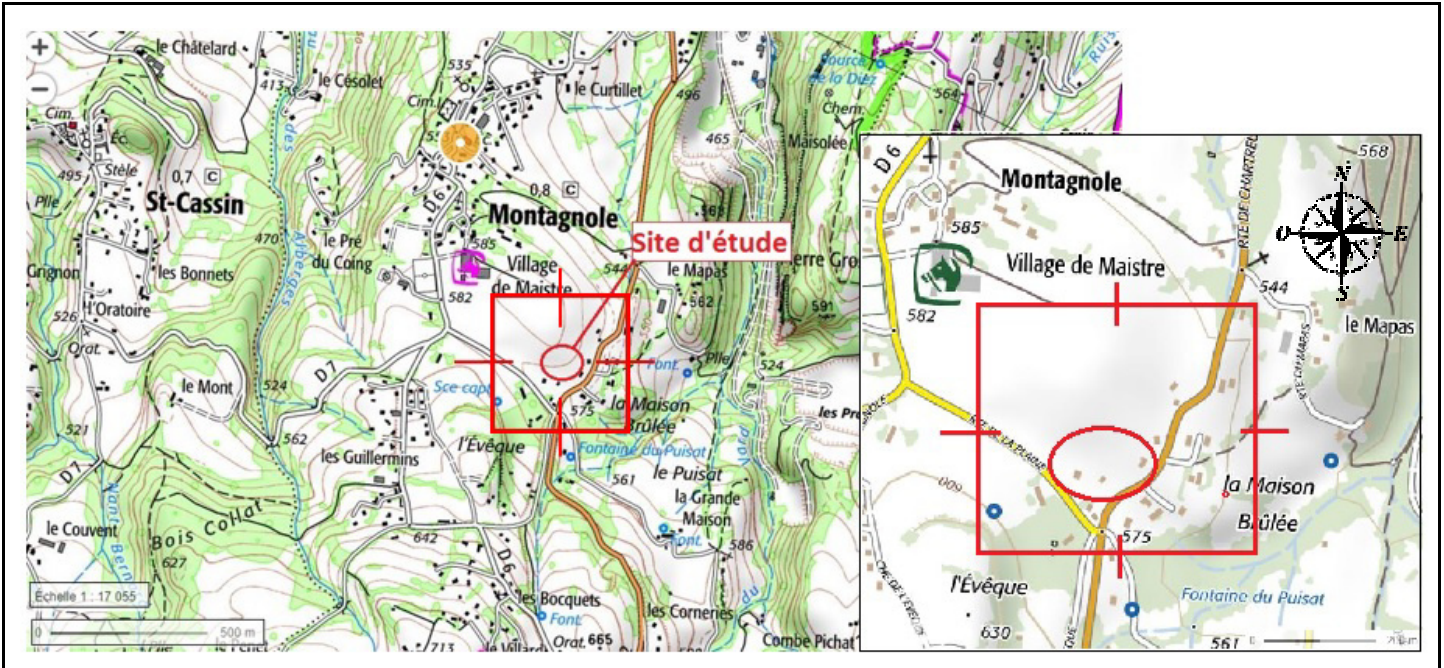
+
−
le Châtelard
le Césolet
413
535
le Curtillet
496
Source de la Duz
Chem.
Maisolée
564
Cim.
Éc.
Stèle
495
0,7
C
St-Cassin
Plle
470
des Albergues
le Pré du Coing
Gignon
les Bonnets
l'Oratoire
526
Orat.
le Mont
524
521
D7
562
les Guillermins
D7
le Couvent
Bois Collat
627
642
713
Nant Bernon
D6
0,8
C
Montagnole
585
582
Village de Maistre
Site d'étude
544
le Mapas
562
565
465
591
erre Gro
Plle
524
Font.
Sce capt.
575
la Maison Brûlée
l'Évêque
Fontaine du Puisat
561
le Puisat
la Grande Maison
Font.
586
les Bocquets
Font.
Orat. 665
les Corneries
Combe Pichat
les Pre
Échelle 1 : 17 055
0
500 m
D6
Montagnole
585
568
N
O
E
S
Village de Maistre
582
RTE DE CHARTREUSE
544
le Mapas
RTE DE LA PLAINE
609
la Maison Brûlée
575
l'Évêque
630
Fontaine du Puisat
561